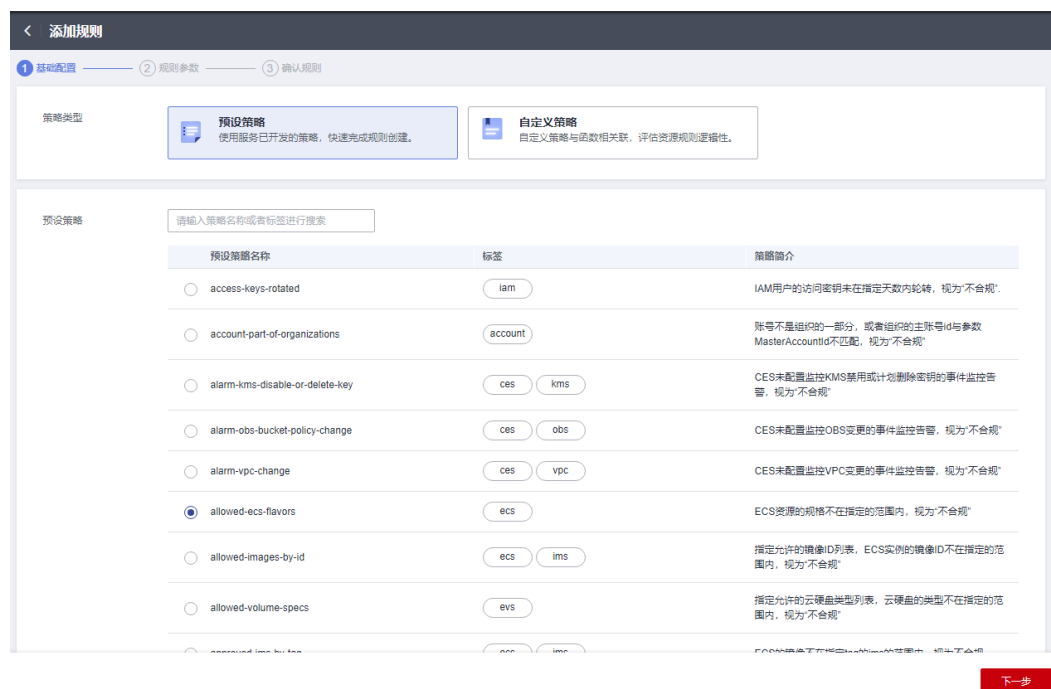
< 添加规则

1 基础配置 2 规则参数 3 确认规则

策略类型

预设策略
使用服务已开发的策略，快速完成规则创建。

自定义策略
自定义策略与函数相关联，评估资源规则逻辑性。

预设策略

请输入策略名称或者标签进行搜索

| 预设策略名称 | 标签 | 策略简介 |
|---|---|---|
| access-keys-rotated | iam | IAM用户的访问密钥未在指定天数内轮转，视为"不合规". |
| account-part-of-organizations | account | 账号不是组织的一部分，或者组织的主账号id与参数MasterAccountId不匹配，视为"不合规" |
| alarm-kms-disable-or-delete-key | ces kms | CES未配置监控KMS禁用或计划删除密钥的事件监控告警，视为"不合规" |
| alarm-obs-bucket-policy-change | ces obs | CES未配置监控OBS变更的事件监控告警，视为"不合规" |
| alarm-vpc-change | ces vpc | CES未配置监控VPC变更的事件监控告警，视为"不合规" |
| allowed-ecs-flavors | ecs | ECS资源的规格不在指定的范围内，视为"不合规" |
| allowed-images-by-id | ecs ims | 指定允许的镜像ID列表，ECS实例的镜像ID不在指定的范围内，视为"不合规" |
| allowed-volume-specs | evs | 指定允许的云硬盘类型列表，云硬盘的类型不在指定的范围内，视为"不合规" |
| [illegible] | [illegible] | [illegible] |

下一步